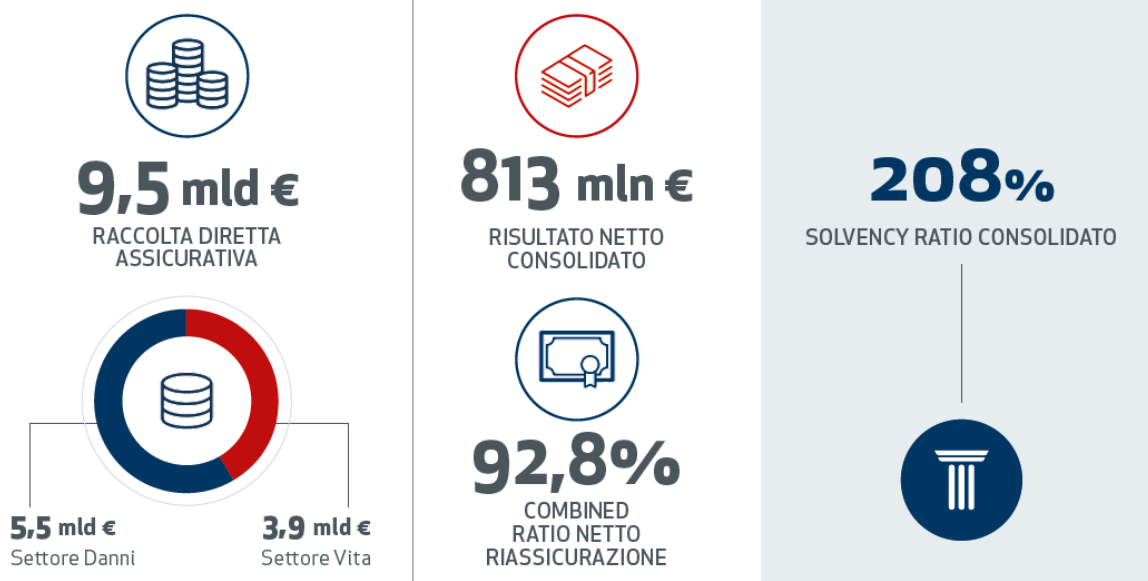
9,5 mld €
RACCOLTA DIRETTA ASSICURATIVA

5,5 mld €
Settore Danni

3,9 mld €
Settore Vita

813 mln €
RISULTATO NETTO CONSOLIDATO

92,8%
COMBINED RATIO NETTO RIASSICURAZIONE

208%
SOLVENCY RATIO CONSOLIDATO